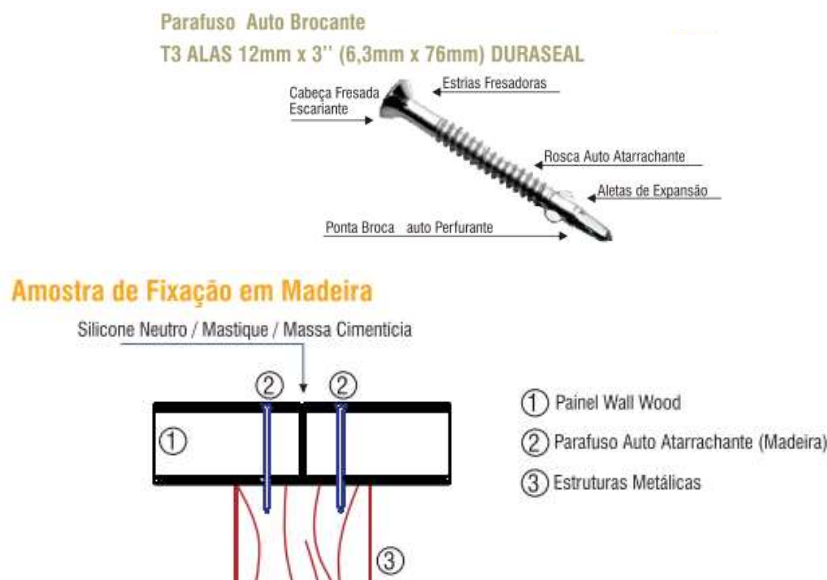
Parafuso Auto Brocante
T3 ALAS 12mm x 3'' (6,3mm x 76mm) DURASEAL

Cabeça Fresada Escariante
Estrias Fresadoras
Rosca Auto Atarrachante
Aletas de Expansão
Ponta Broca auto Perfurante

Amostra de Fixação em Madeira

Silicone Neutro / Mastique / Massa Cimenticia

②
②
①
③

① Painel Wall Wood
② Parafuso Auto Atarrachante (Madeira)
③ Estruturas Metálicas